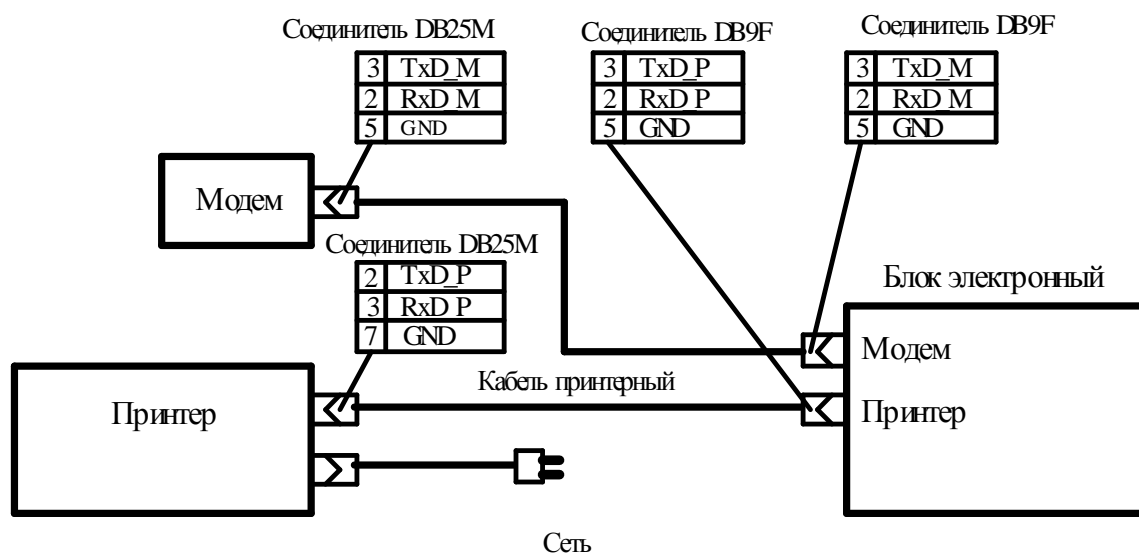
Соединитель DB25M

| 3 | TxD_M |
|---|---|
| 2 | RxD M |
| 5 | GND |

Соединитель DB9F

| 3 | TxD_P |
|---|---|
| 2 | RxD P |
| 5 | GND |

Соединитель DB9F

| 3 | TxD_M |
|---|---|
| 2 | RxD M |
| 5 | GND |

Модем

Соединитель DB25M

| 2 | TxD_P |
|---|---|
| 3 | RxD P |
| 7 | GND |

Блок электронный

Модем

Кабель принтерный

Принтер

Принтер

Сеть